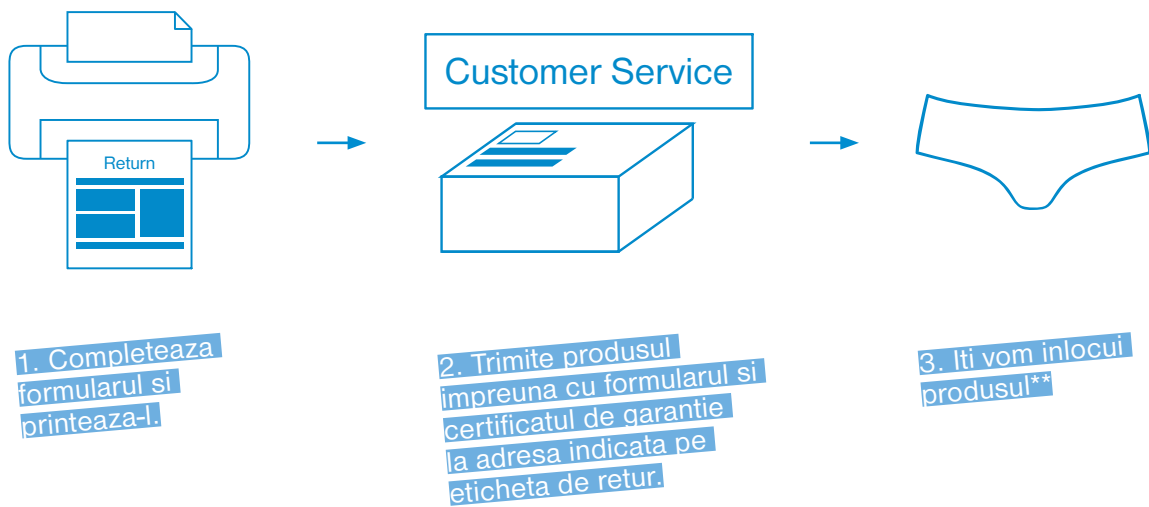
Return

Customer Service

1. Completeaza formularul si printeaza-l.

2. Trimite produsul impreuna cu formularul si certificatul de garantie la adresa indicata pe eticheta de retur.

3. Iti vom inlocui produsul**